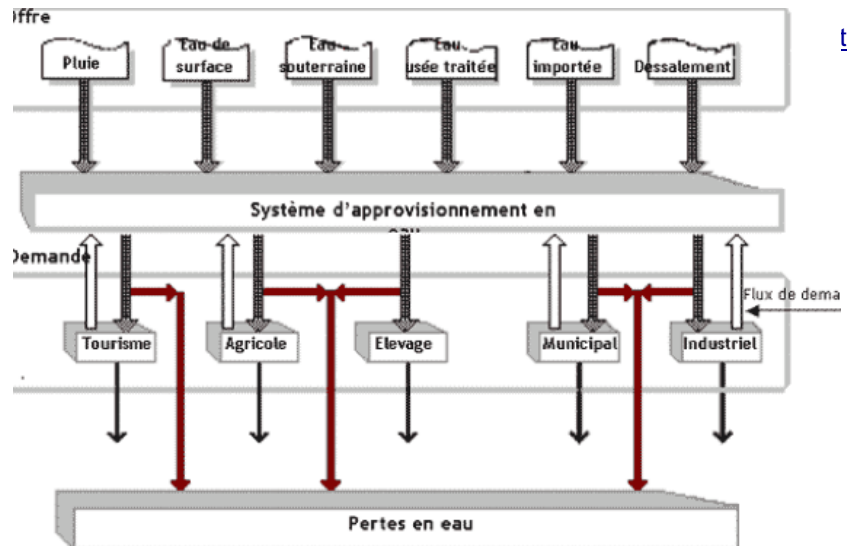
Offre

Pluie

Eau de surface

Eau souterraine

Eau usée traitée

Eau importée

Dessalement

Système d'approvisionnement en eau

Demande

Flux de dema

Tourisme

Agricole

Elevage

Municipal

Industriel

Pertes en eau

t